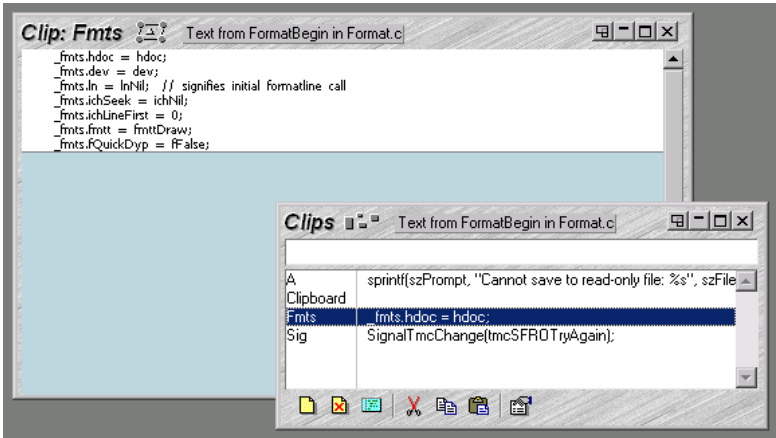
Clip: Fmts

Text from FormatBegin in Format.c

_fmts.hdoc = hdoc;
_fmts.dev = dev;
_fmts.ln = lnNil; // signifies initial formatline call
_fmts.ichSeek = ichNil;
_fmts.ichLineFirst = 0;
_fmts.fmtt = fmttDraw;
_fmts.fQuickDyp = fFalse;

Clips

Text from FormatBegin in Format.c

| | |
|---|---|
| A | sprintf(szPrompt, "Cannot save to read-only file: %s", szFile |
| Clipboard | |
| Fmts | _fmts.hdoc = hdoc; |
| Sig | SignalTmcChange(tmcSFROTryAgain); |